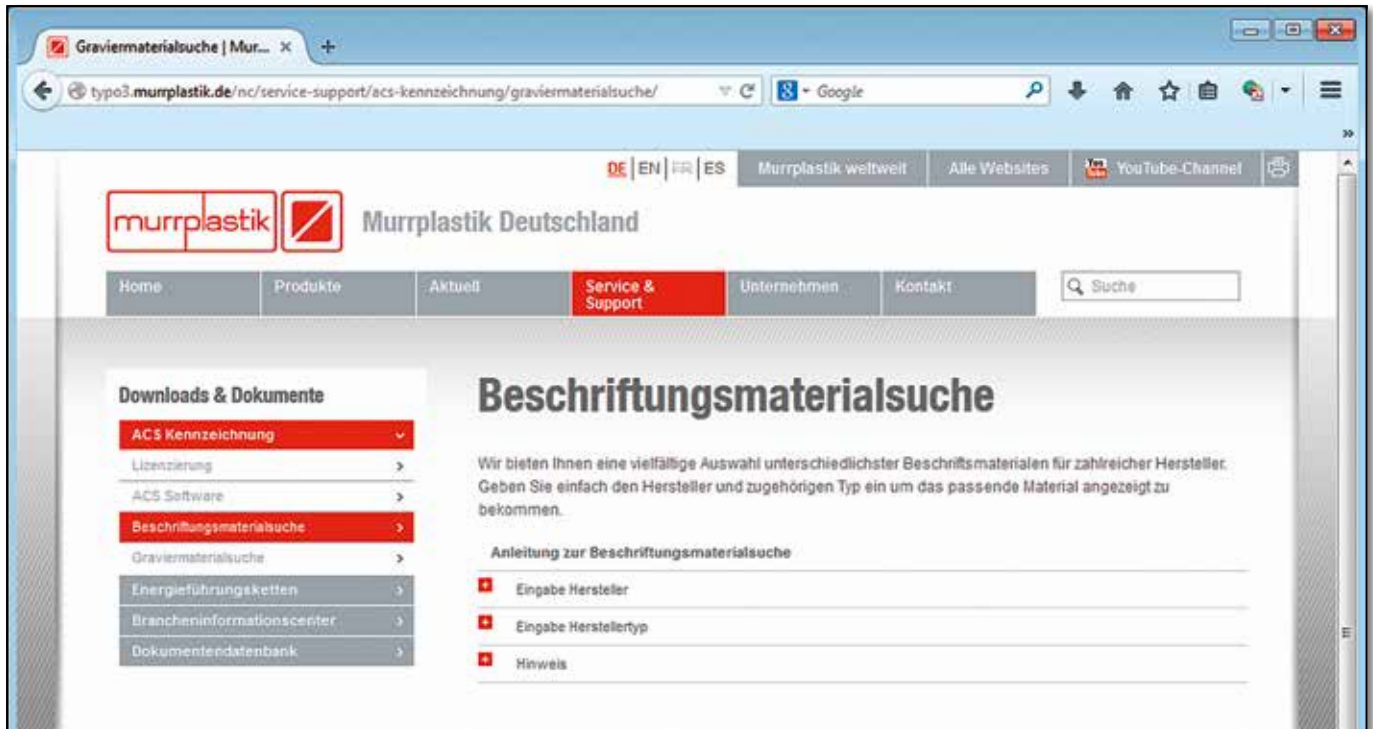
Graviermaterialsuche | Mur... ×
+
typo3.murrplastik.de/nc/service-support/acs-kennzeichnung/graviermaterialsuche/
Google

DE | EN | FR | ES
Murrplastik weltweit
Alle Websites
YouTube-Channel

murrplastik
Murrplastik Deutschland

Home
Produkte
Aktuell
Service & Support
Unternehmen
Kontakt
Suche

Downloads & Dokumente
ACS Kennzeichnung
Lizenzierung
ACS Software
Beschriftungsmaterialsuche
Graviermaterialsuche
Energieführungsketten
Brancheninformationscenter
Dokumentendatenbank

Beschriftungsmaterialsuche

Wir bieten Ihnen eine vielfältige Auswahl unterschiedlichster Beschriftsmaterialen für zahlreicher Hersteller. Geben Sie einfach den Hersteller und zugehörigen Typ ein um das passende Material angezeigt zu bekommen.

Anleitung zur Beschriftungsmaterialsuche
Eingabe Hersteller
Eingabe Herstellertyp
Hinweis